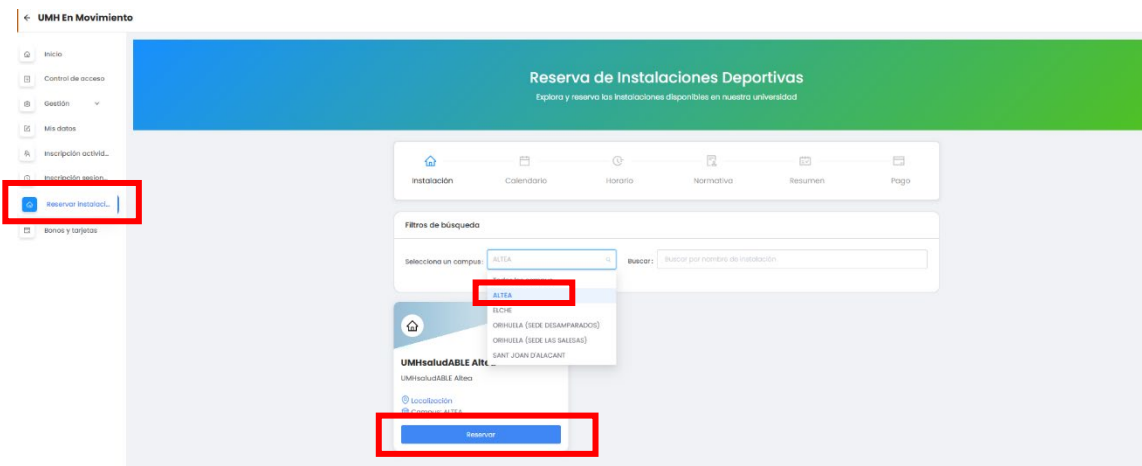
← UMH En Movimiento

Inicio
Control de acceso
Gestión
Mis datos
Inscripción activid...
Inscripción sesion...
Reservar instalaci...
Bonos y tarjetas

Reserva de Instalaciones Deportivas

Explora y reserva las instalaciones disponibles en nuestra universidad

Instalación
Calendario
Horario
Normativa
Resumen
Pago

Filtros de búsqueda

Selecciona un campus: ALTEA

Buscar: Buscar por nombre de instalación

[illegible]
ALTEA
ELCHE
ORIHUELA (SEDE DESAMPARADOS)
ORIHUELA (SEDE LAS SALESAS)
SANT JOAN D'ALACANT

UMHsaludABLE Altea

UMHsaludABLE Altea

Localización

Campus: ALTEA

Reservar